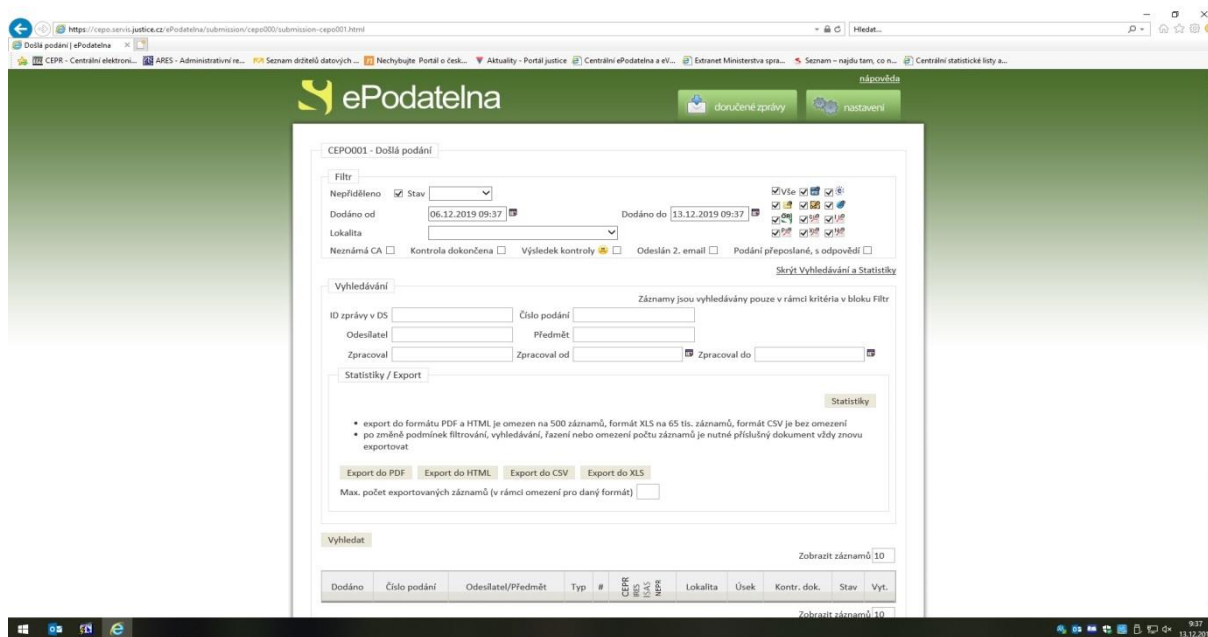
https://cepo.servis.justice.cz/ePodatelna/submission/cepo000/submission-cepo001.html
Hledat...
Došlá podání | ePodatelna
CEPR - Centrální elektroni... ARES - Administrativní re... Seznam držitelů datových ... Nechybujte Portál o česk... Aktuality - Portál justice Centrální ePodatelna a eV... Extranet Ministerstva spra... Seznam – najdu tam, co n... Centrální statistické listy a...

nápověda
ePodatelna
doručené zprávy
nastavení

CEPO001 - Došlá podání

Filtr
Nepřiděleno Stav
Dodáno od 06.12.2019 09:37 Dodáno do 13.12.2019 09:37
Lokalita
Vše
Neznámá CA Kontrola dokončena Výsledek kontroly Odeslán 2. email Podání přeposlané, s odpovědí
Skrýt Vyhledávání a Statistiky

Vyhledávání
Záznamy jsou vyhledávány pouze v rámci kritéria v bloku Filtr
ID zprávy v DS Číslo podání
Odesílatel Předmět
Zpracoval Zpracoval od Zpracoval do

Statistiky / Export
Statistiky
• export do formátu PDF a HTML je omezen na 500 záznamů, formát XLS na 65 tis. záznamů, formát CSV je bez omezení
• po změně podmínek filtrování, vyhledávání, řazení nebo omezení počtu záznamů je nutné příslušný dokument vždy znovu exportovat
Export do PDF Export do HTML Export do CSV Export do XLS
Max. počet exportovaných záznamů (v rámci omezení pro daný formát)

Vyhledat
Zobrazit záznamů 10

| Dodáno | Číslo podání | Odesílatel/Předmět | Typ | # | CEPR IRES ISAS NEPR | Lokalita | Úsek | Kontr. dok. | Stav | Vyt. |
|---|---|---|---|---|---|---|---|---|---|---|

Zobrazit záznamů 10
9:37
13.12.20